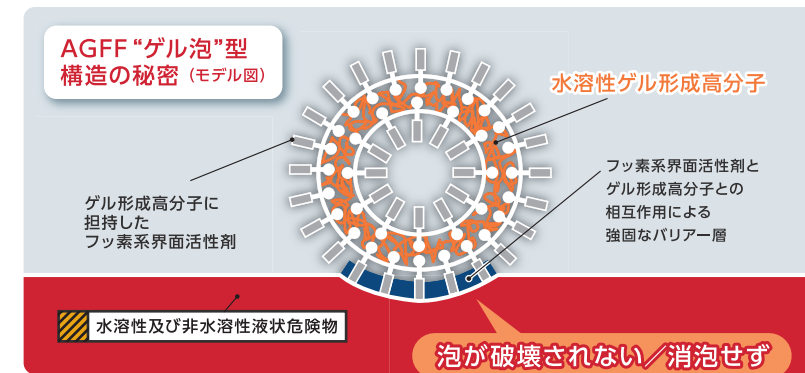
AGFF "ゲル泡"型
構造の秘密（モデル図）

水溶性ゲル形成高分子

ゲル形成高分子に担持したフッ素系界面活性剤

フッ素系界面活性剤とゲル形成高分子との相互作用による強固なバリアー層

水溶性及び非水溶性液状危険物

泡が破壊されない／消泡せず